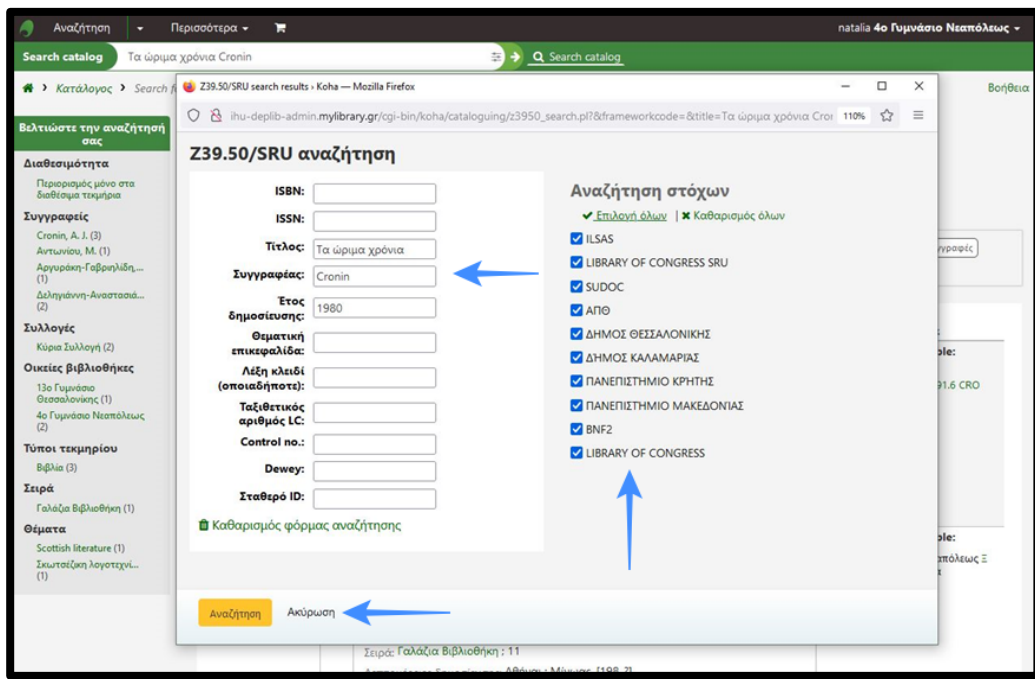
Αναζήτηση ▾ Περισσότερα ▾
natalia 4ο Γυμνάσιο Νεαπόλεως ▾

Search catalog
Τα ώριμα χρόνια Cronin
Search catalog

Κατάλογος › Search f
Βοήθεια

Βελτιώστε την αναζήτησή σας

Διαθεσιμότητα
Περιορισμός μόνο στα διαθέσιμα τεκμήρια

Συγγραφείς
Cronin, A. J. (3)
Αντωνίου, Μ. (1)
Αργυράκη-Γαβριηλίδη,... (1)
Δεληγιάννη-Αναστασιά... (2)

Συλλογές
Κύρια Συλλογή (2)

Οικείες βιβλιοθήκες
13ο Γυμνάσιο Θεσσαλονίκης (1)
4ο Γυμνάσιο Νεαπόλεως (2)

Τύποι τεκμηρίου
Βιβλία (3)

Σειρά
Γαλάζια Βιβλιοθήκη (1)

Θέματα
Scottish literature (1)
Σκωτσέζικη λογοτεχνί... (1)

Z39.50/SRU search results › Koha — Mozilla Firefox

ihu-deplib-admin.mylibrary.gr/cgi-bin/koha/cataloguing/z3950_search.pl?&frameworkcode=&title=Τα ώριμα χρόνια Cro
110%

Z39.50/SRU αναζήτηση

ISBN:
ISSN:
Τίτλος: Τα ώριμα χρόνια
Συγγραφέας: Cronin
Έτος δημοσίευσης: 1980
Θεματική επικεφαλίδα:
Λέξη κλειδί (οποιαδήποτε):
Ταξιθετικός αριθμός LC:
Control no.:
Dewey:
Σταθερό ID:
Καθαρισμός φόρμας αναζήτησης

Αναζήτηση στόχων
Επιλογή όλων | Καθαρισμός όλων
ILSAS
LIBRARY OF CONGRESS SRU
SUDOC
ΑΠΘ
ΔΗΜΟΣ ΘΕΣΣΑΛΟΝΙΚΗΣ
ΔΗΜΟΣ ΚΑΛΑΜΑΡΙΑΣ
ΠΑΝΕΠΙΣΤΗΜΙΟ ΚΡΗΤΗΣ
ΠΑΝΕΠΙΣΤΗΜΙΟ ΜΑΚΕΔΟΝΙΑΣ
BNF2
LIBRARY OF CONGRESS

Αναζήτηση
Ακύρωση

υγραφείς
ble:
91.6 CRO
ble:
απόλεως
Σειρά: Γαλάζια Βιβλιοθήκη : 11
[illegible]